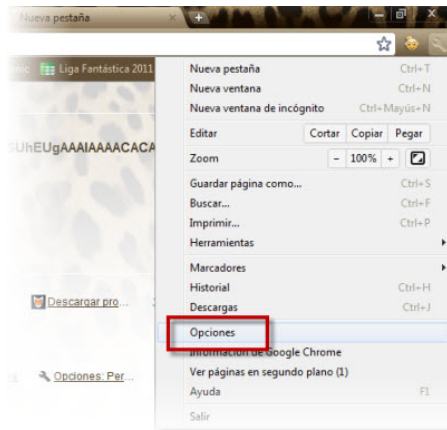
Nueva pestaña

Liga Fantástica 2011

UhEUgAAAIAAAACACA

Descargar pro...

Opciones: Per...

Nueva pestaña Ctrl+T
Nueva ventana Ctrl+N
Nueva ventana de incógnito Ctrl+Mayús+N
Editar Cortar Copiar Pegar
Zoom - 100% +
Guardar página como... Ctrl+S
Buscar... Ctrl+F
Imprimir... Ctrl+P
Herramientas
Marcadores
Historial Ctrl+H
Descargas Ctrl+J
Opciones
Información de Google Chrome
Ver páginas en segundo plano (1)
Ayuda F1
Salir